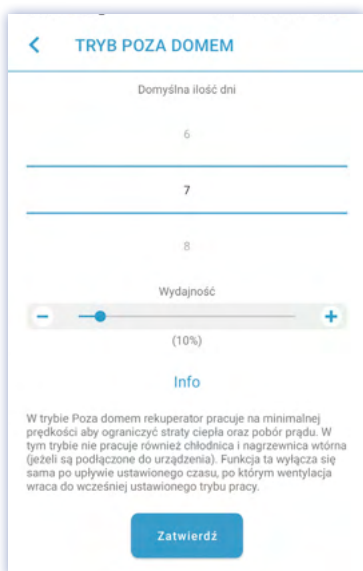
TRYB POZA DOMEM

Domyślna ilość dni

6

7

8

Wydajność

−

+

(10%)

Info

W trybie Poza domem rekuperator pracuje na minimalnej prędkości aby ograniczyć straty ciepła oraz pobór prądu. W tym trybie nie pracuje również chłodnica i nagrzewnica wtórna (jeżeli są podłączone do urządzenia). Funkcja ta wyłącza się sama po upływie ustawionego czasu, po którym wentylacja wraca do wcześniej ustawionego trybu pracy.

Zatwierdź